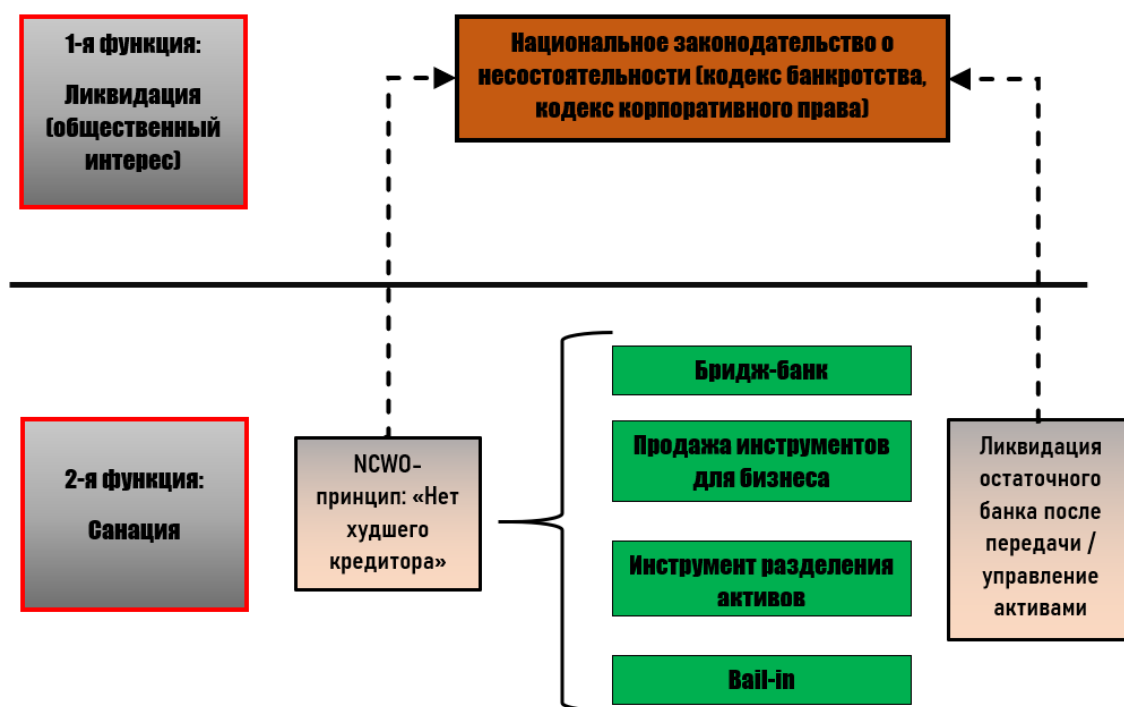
1-я функция:

Ликвидация (общественный интерес)

Национальное законодательство о несостоятельности (кодекс банкротства, кодекс корпоративного права)

2-я функция:

Санация

NCWO-принцип: «Нет худшего кредитора»

Бридж-банк

Продажа инструментов для бизнеса

Инструмент разделения активов

Bail-in

Ликвидация остаточного банка после передачи / управление активами